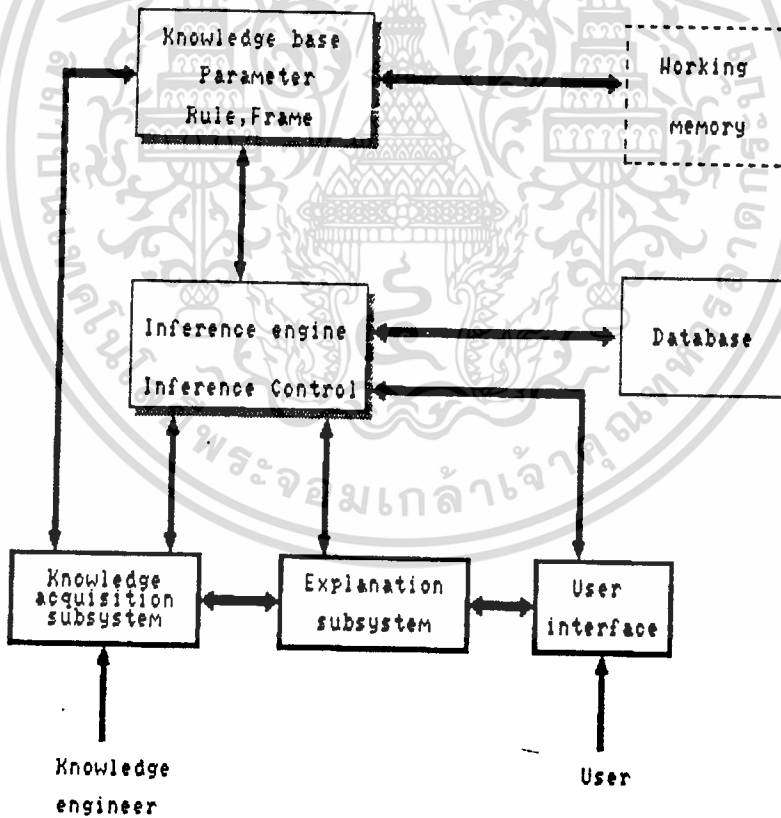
Knowledge base
Parameter
Rule,Frame

Working
memory

Inference engine
Inference Control

Database

Knowledge acquisition subsystem

Explanation subsystem

User interface

Knowledge engineer

User

พระจอมเกล้าเจ้าคุณทหาร